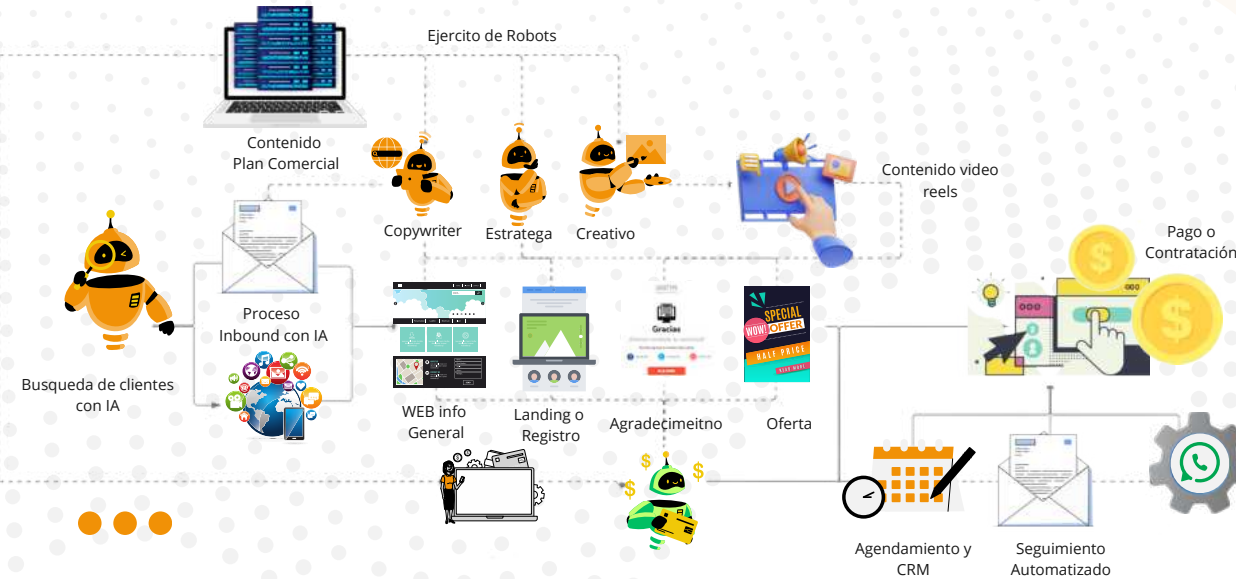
Ejercito de Robots

Contenido
Plan Comercial

Copywriter

Estratega

Creativo

Contenido video
reels

Pago o
Contratación

Busqueda de clientes
con IA

Proceso
Inbound con IA

WEB info
General

Landing o
Registro

Gracias

Agradecimeitno

SPECIAL
WOW!
OFFER
HALF PRICE

Oferta

Agendamiento y
CRM

Seguimiento
Automatizado